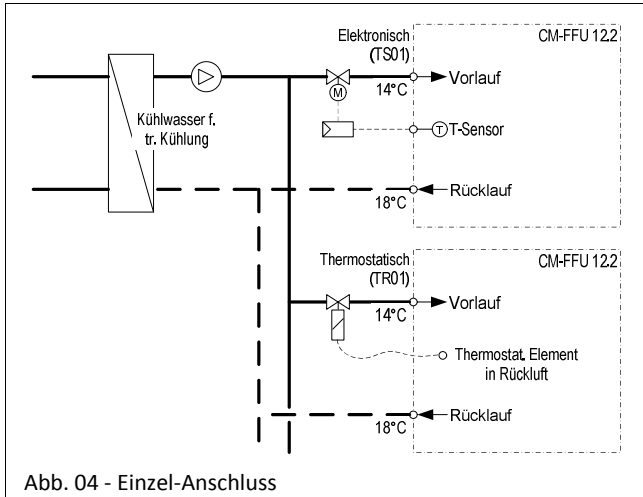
Elektronisch (TS01)

CM-FFU 12.2

Kühlwasser f. tr. Kühlung

M

Vorlauf

14°C

T T-Sensor

Rücklauf

18°C

Thermostatisch (TR01)

CM-FFU 12.2

Vorlauf

14°C

Thermostat. Element in Rückluft

Rücklauf

18°C

Abb. 04 - Einzel-Anschluss